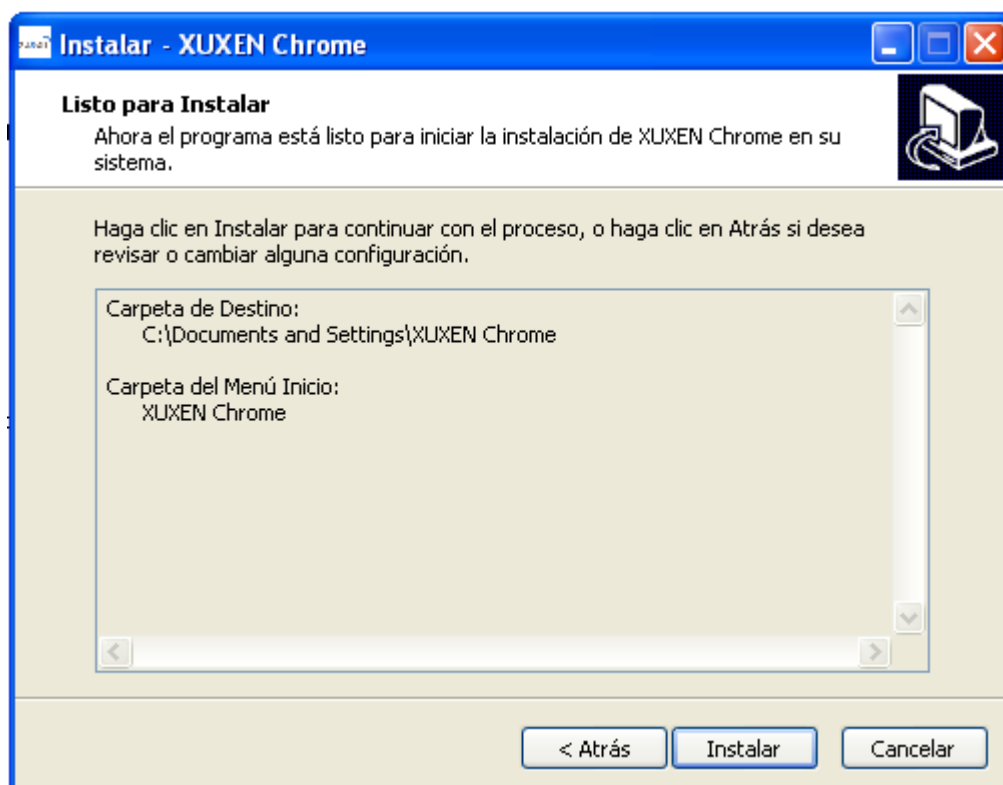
Instalar - XUXEN Chrome

Listo para Instalar
Ahora el programa está listo para iniciar la instalación de XUXEN Chrome en su sistema.

Haga clic en Instalar para continuar con el proceso, o haga clic en Atrás si desea revisar o cambiar alguna configuración.

Carpeta de Destino:
C:\Documents and Settings\XUXEN Chrome

Carpeta del Menú Inicio:
XUXEN Chrome

< Atrás
Instalar
Cancelar